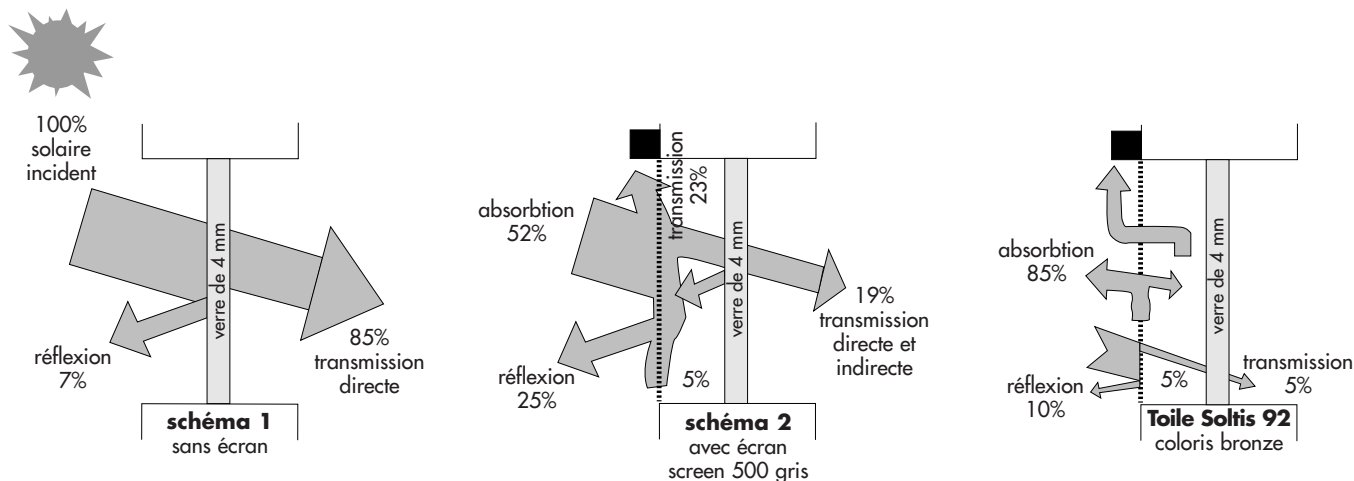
100%
solaire
incident

verre de 4 mm

réflexion
7%

85%
transmission
directe

**schéma 1**
sans écran

transmission
23%

absorbtion
52%

verre de 4 mm

19%
transmission
directe et
indirecte

réflexion
25%

5%

**schéma 2**
avec écran
screen 500 gris

absorbtion
85%

verre de 4 mm

transmission
5%

réflexion
10%

5%

**Toile Soltis 92**
coloris bronze